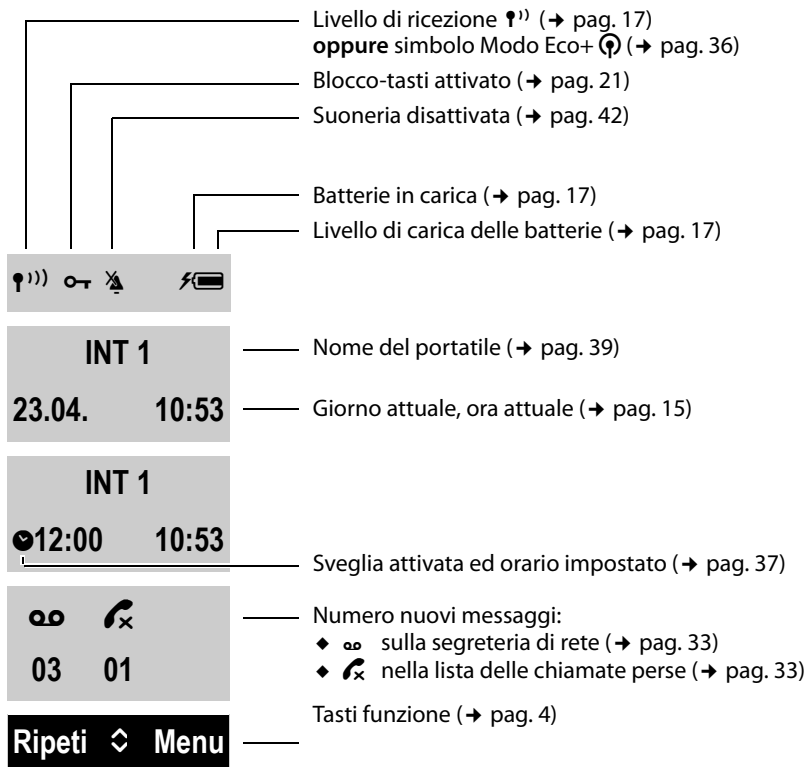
Livello di ricezione ↑)) (→ pag. 17)
**oppure** simbolo Modo Eco+ (→ pag. 36)

Blocco-tasti attivato (→ pag. 21)

Suoneria disattivata (→ pag. 42)

Batterie in carica (→ pag. 17)

Livello di carica delle batterie (→ pag. 17)

INT 1

23.04. 10:53

Nome del portatile (→ pag. 39)

Giorno attuale, ora attuale (→ pag. 15)

INT 1

12:00 10:53

Sveglia attivata ed orario impostato (→ pag. 37)

03 01

Numero nuovi messaggi:
◆ sulla segreteria di rete (→ pag. 33)
◆ nella lista delle chiamate perse (→ pag. 33)

Ripeti Menu

Tasti funzione (→ pag. 4)